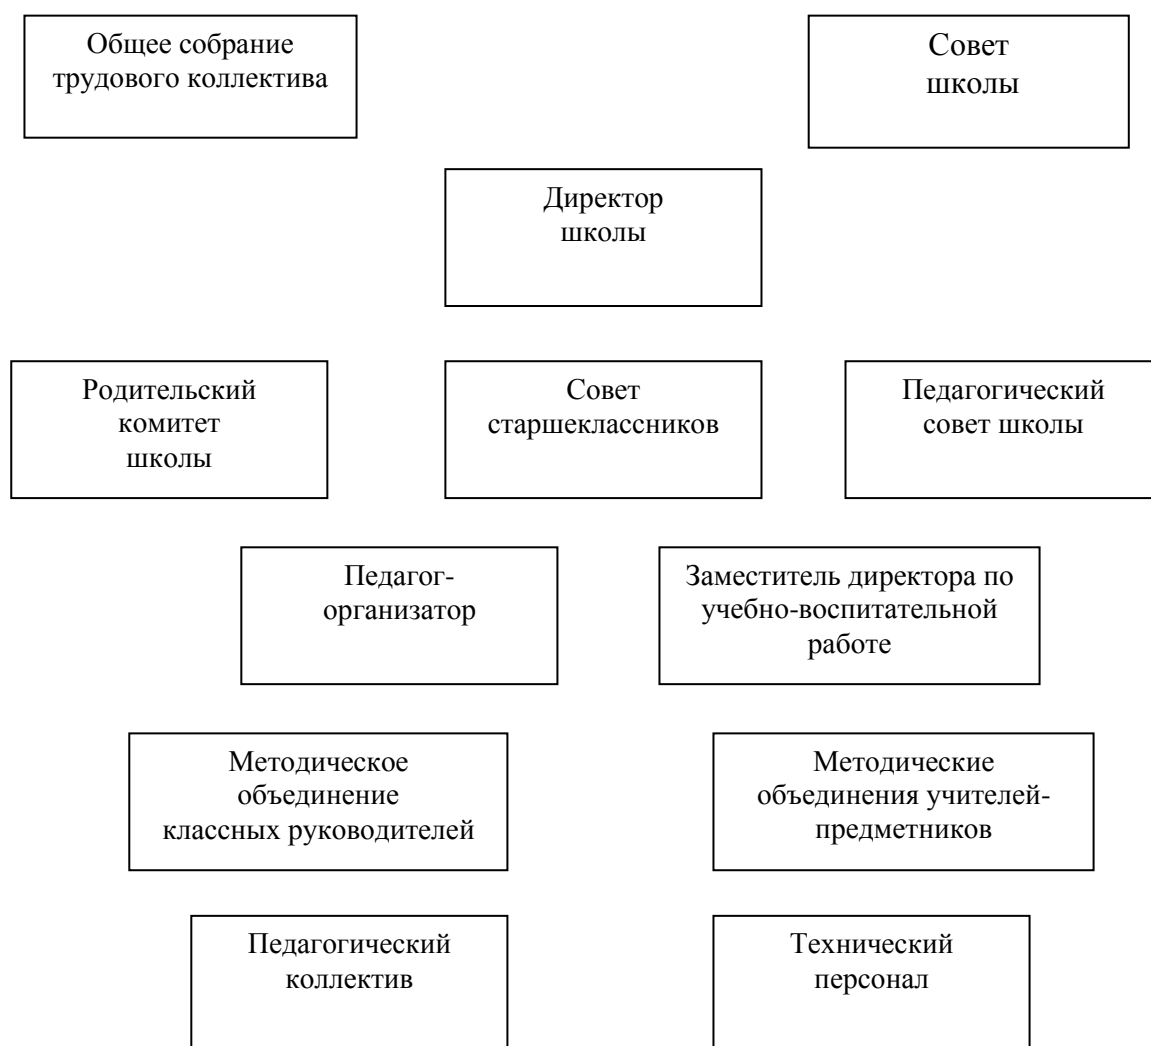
Общее собрание трудового коллектива

Совет школы

Директор школы

Родительский комитет школы

Совет старшеклассников

Педагогический совет школы

Педагог-организатор

Заместитель директора по учебно-воспитательной работе

Методическое объединение классных руководителей

Методические объединения учителей-предметников

Педагогический коллектив

Технический персонал